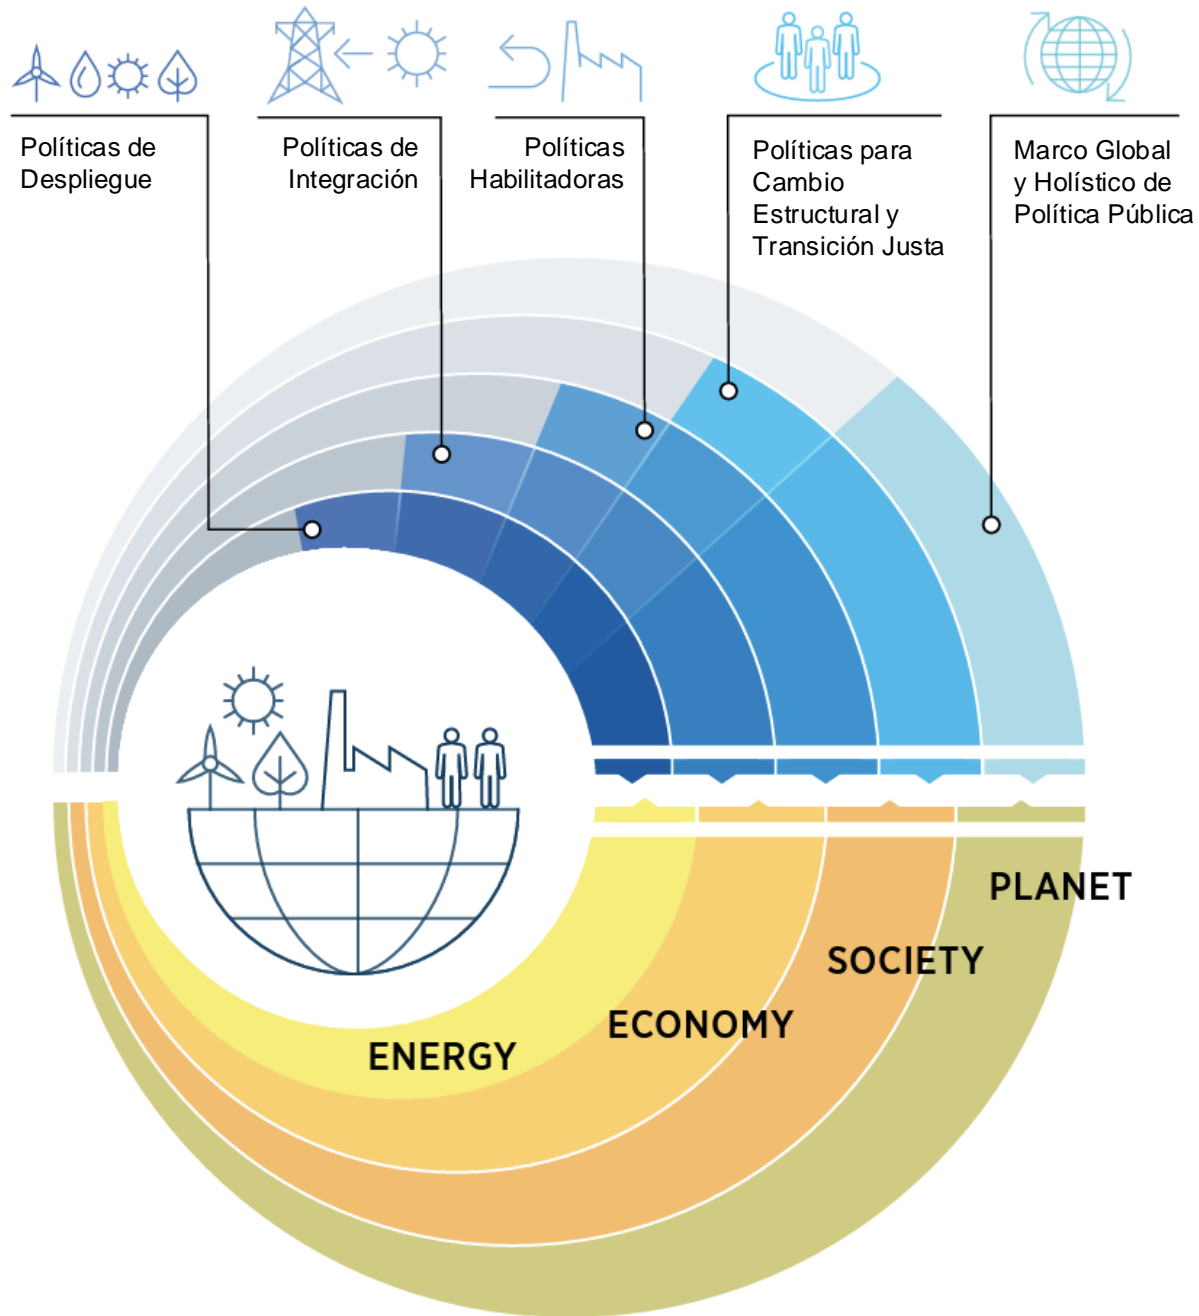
Políticas de Despliegue

Políticas de Integración

Políticas Habilitadoras

Políticas para Cambio Estructural y Transición Justa

Marco Global y Holístico de Política Pública

PLANET

SOCIETY

ECONOMY

ENERGY